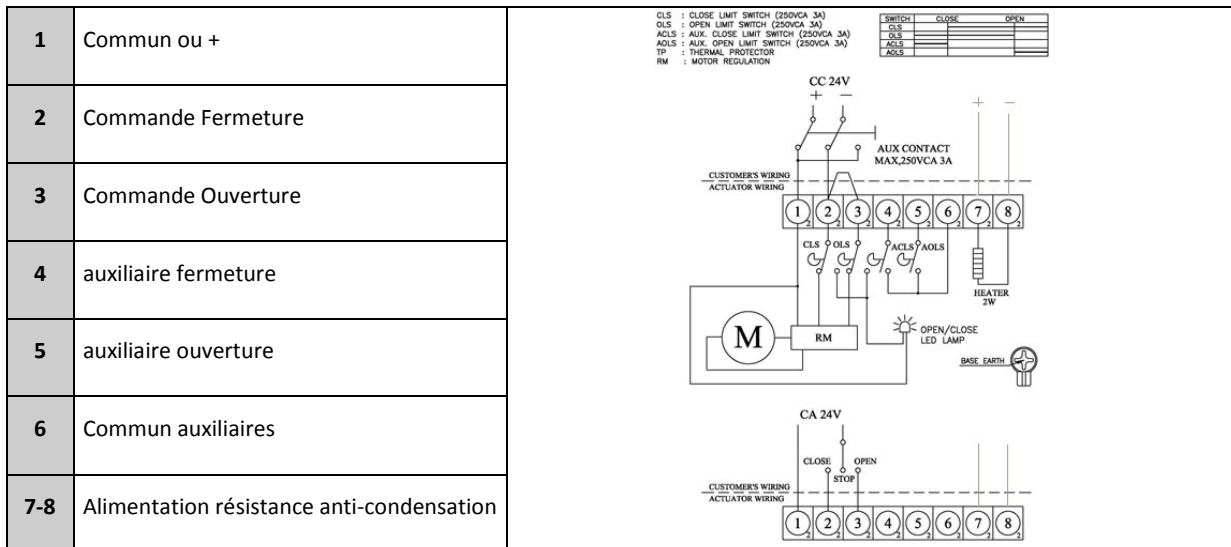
| | | |
|---|---|---|
| 1 | Commun ou + | |
| 2 | Commande Fermeture | |
| 3 | Commande Ouverture | |
| 4 | auxiliaire fermeture | |
| 5 | auxiliaire ouverture | |
| 6 | Commun auxiliaires | |
| 7-8 | Alimentation résistance anti-condensation | |

CLS : CLOSE LIMIT SWITCH (250VCA 3A)
OLS : OPEN LIMIT SWITCH (250VCA 3A)
ACLS : AUX. CLOSE LIMIT SWITCH (250VCA 3A)
AOLS : AUX. OPEN LIMIT SWITCH (250VCA 3A)
TP : THERMAL PROTECTOR
RM : MOTOR REGULATION

| SWITCH | CLOSE | OPEN |
|---|---|---|
| CLS | | |
| OLS | | |
| ACLS | | |
| AOLS | | |

CC 24V
+ −
AUX CONTACT
MAX,250VCA 3A
CUSTOMER'S WIRING
ACTUATOR WIRING
1 2 3 4 5 6 7 8
CLS OLS ACLS AOLS
HEATER
2W
M
RM
OPEN/CLOSE
LED LAMP
BASE EARTH

CA 24V
CLOSE OPEN
STOP
CUSTOMER'S WIRING
ACTUATOR WIRING
1 2 3 4 5 6 7 8